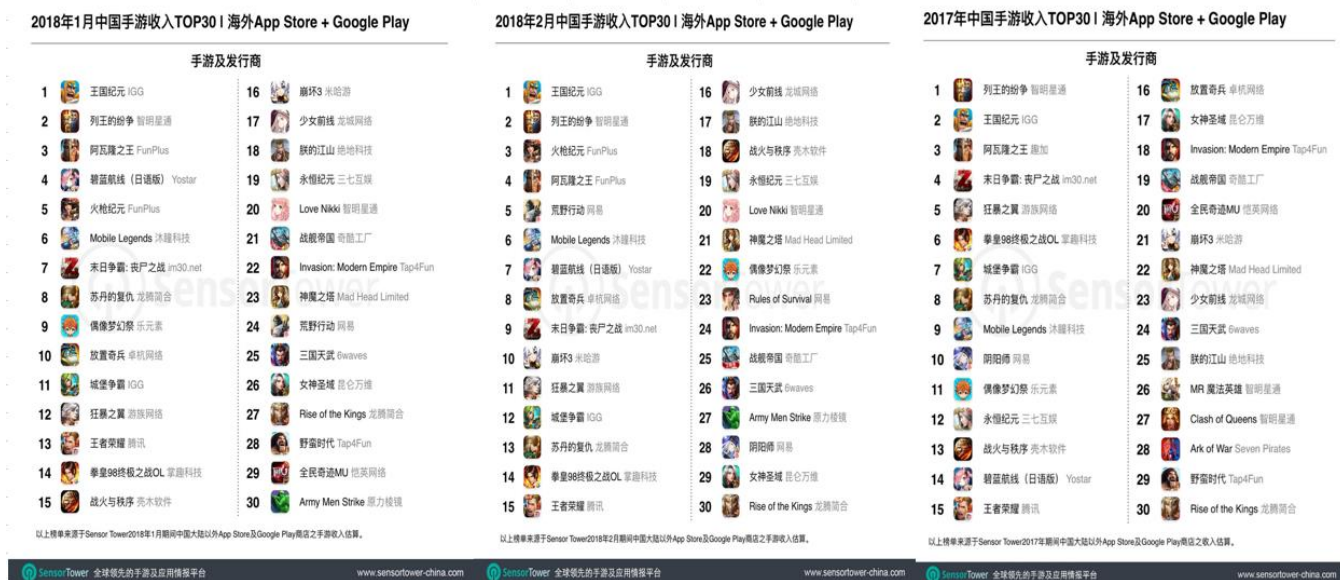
2018年1月中国手游收入TOP30 | 海外App Store + Google Play

手游及发行商

| | | | |
|---|---|---|---|
| 1 | 王国纪元 IGG | 16 | 崩坏3 米哈游 |
| 2 | 列王的纷争 智明星通 | 17 | 少女前线 龙城网络 |
| 3 | 阿瓦隆之王 FunPlus | 18 | 朕的江山 绝地科技 |
| 4 | 碧蓝航线（日语版）Yostar | 19 | 永恒纪元 三七互娱 |
| 5 | 火枪纪元 FunPlus | 20 | Love Nikki 智明星通 |
| 6 | Mobile Legends 沐瞳科技 | 21 | 战舰帝国 奇酷工厂 |
| 7 | 末日争霸: 丧尸之战 im30.net | 22 | Invasion: Modern Empire Tap4Fun |
| 8 | 苏丹的复仇 龙腾简合 | 23 | 神魔之塔 Mad Head Limited |
| 9 | 偶像梦幻祭 乐元素 | 24 | 荒野行动 网易 |
| 10 | 放置奇兵 卓杭网络 | 25 | 三国天武 6waves |
| 11 | 城堡争霸 IGG | 26 | 女神圣域 昆仑万维 |
| 12 | 狂暴之翼 游族网络 | 27 | Rise of the Kings 龙腾简合 |
| 13 | 王者荣耀 腾讯 | 28 | 野蛮时代 Tap4Fun |
| 14 | 拳皇98终极之战OL 掌趣科技 | 29 | 全民奇迹MU 恺英网络 |
| 15 | 战火与秩序 壳木软件 | 30 | Army Men Strike 原力棱镜 |

以上榜单来源于Sensor Tower2018年1月期间中国大陆以外App Store及Google Play商店之手游收入估算。

SensorTower 全球领先的手游及应用情报平台 www.sensortower-china.com

2018年2月中国手游收入TOP30 | 海外App Store + Google Play

手游及发行商

| | | | |
|---|---|---|---|
| 1 | 王国纪元 IGG | 16 | 少女前线 龙城网络 |
| 2 | 列王的纷争 智明星通 | 17 | 朕的江山 绝地科技 |
| 3 | 火枪纪元 FunPlus | 18 | 战火与秩序 壳木软件 |
| 4 | 阿瓦隆之王 FunPlus | 19 | 永恒纪元 三七互娱 |
| 5 | 荒野行动 网易 | 20 | Love Nikki 智明星通 |
| 6 | Mobile Legends 沐瞳科技 | 21 | 神魔之塔 Mad Head Limited |
| 7 | 碧蓝航线（日语版）Yostar | 22 | 偶像梦幻祭 乐元素 |
| 8 | 放置奇兵 卓杭网络 | 23 | Rules of Survival 网易 |
| 9 | 末日争霸: 丧尸之战 im30.net | 24 | Invasion: Modern Empire Tap4Fun |
| 10 | 崩坏3 米哈游 | 25 | 战舰帝国 奇酷工厂 |
| 11 | 狂暴之翼 游族网络 | 26 | 三国天武 6waves |
| 12 | 城堡争霸 IGG | 27 | Army Men Strike 原力棱镜 |
| 13 | 苏丹的复仇 龙腾简合 | 28 | 阴阳师 网易 |
| 14 | 拳皇98终极之战OL 掌趣科技 | 29 | 女神圣域 昆仑万维 |
| 15 | 王者荣耀 腾讯 | 30 | Rise of the Kings 龙腾简合 |

以上榜单来源于Sensor Tower2018年2月期间中国大陆以外App Store及Google Play商店之手游收入估算。

SensorTower 全球领先的手游及应用情报平台 www.sensortower-china.com

2017年中国手游收入TOP30 | 海外App Store + Google Play

手游及发行商

| | | | |
|---|---|---|---|
| 1 | 列王的纷争 智明星通 | 16 | 放置奇兵 卓杭网络 |
| 2 | 王国纪元 IGG | 17 | 女神圣域 昆仑万维 |
| 3 | 阿瓦隆之王 趣加 | 18 | Invasion: Modern Empire Tap4Fun |
| 4 | 末日争霸: 丧尸之战 im30.net | 19 | 战舰帝国 奇酷工厂 |
| 5 | 狂暴之翼 游族网络 | 20 | 全民奇迹MU 恺英网络 |
| 6 | 拳皇98终极之战OL 掌趣科技 | 21 | 崩坏3 米哈游 |
| 7 | 城堡争霸 IGG | 22 | 神魔之塔 Mad Head Limited |
| 8 | 苏丹的复仇 龙腾简合 | 23 | 少女前线 龙城网络 |
| 9 | Mobile Legends 沐瞳科技 | 24 | 三国天武 6waves |
| 10 | 阴阳师 网易 | 25 | 朕的江山 绝地科技 |
| 11 | 偶像梦幻祭 乐元素 | 26 | MR 魔法英雄 智明星通 |
| 12 | 永恒纪元 三七互娱 | 27 | Clash of Queens 智明星通 |
| 13 | 战火与秩序 壳木软件 | 28 | Ark of War Seven Pirates |
| 14 | 碧蓝航线（日语版）Yostar | 29 | 野蛮时代 Tap4Fun |
| 15 | 王者荣耀 腾讯 | 30 | Rise of the Kings 龙腾简合 |

以上榜单来源于Sensor Tower2017年期间中国大陆以外App Store及Google Play商店之收入估算。

SensorTower 全球领先的手游及应用情报平台 www.sensortower-china.com